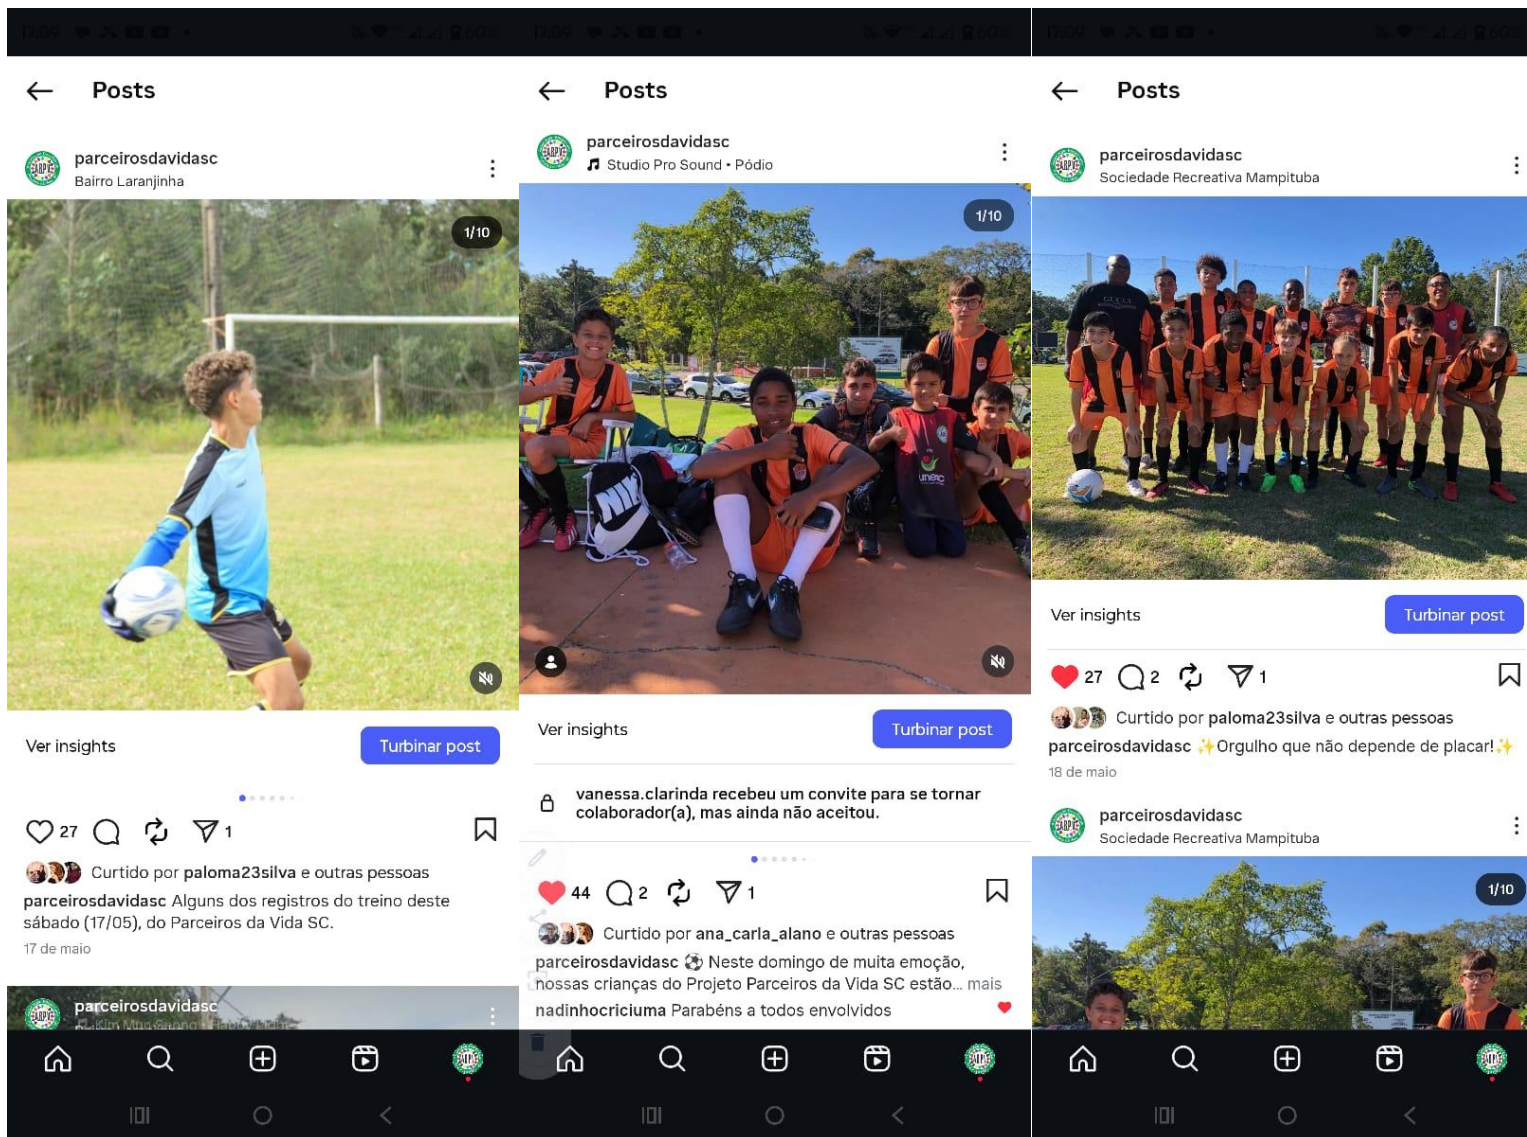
Posts

parceirosdavidasc
Bairro Laranjinha

1/10

Ver insights
Turbinar post

27 1

Curtido por paloma23silva e outras pessoas

parceirosdavidasc Alguns dos registros do treino deste sábado (17/05), do Parceiros da Vida SC.

17 de maio

parceirosdavidasc

Posts

parceirosdavidasc
Studio Pro Sound • Pódio

1/10

Ver insights
Turbinar post

vanessa.clarinda recebeu um convite para se tornar colaborador(a), mas ainda não aceitou.

44 2 1

Curtido por ana_carla_alano e outras pessoas

parceirosdavidasc ⚽ Neste domingo de muita emoção, nossas crianças do Projeto Parceiros da Vida SC estão... mais

nadinhocriciuma Parabéns a todos envolvidos

Posts

parceirosdavidasc
Sociedade Recreativa Mampituba

Ver insights
Turbinar post

27 2 1

Curtido por paloma23silva e outras pessoas

parceirosdavidasc ✨Orgulho que não depende de placar!✨

18 de maio

parceirosdavidasc
Sociedade Recreativa Mampituba

1/10